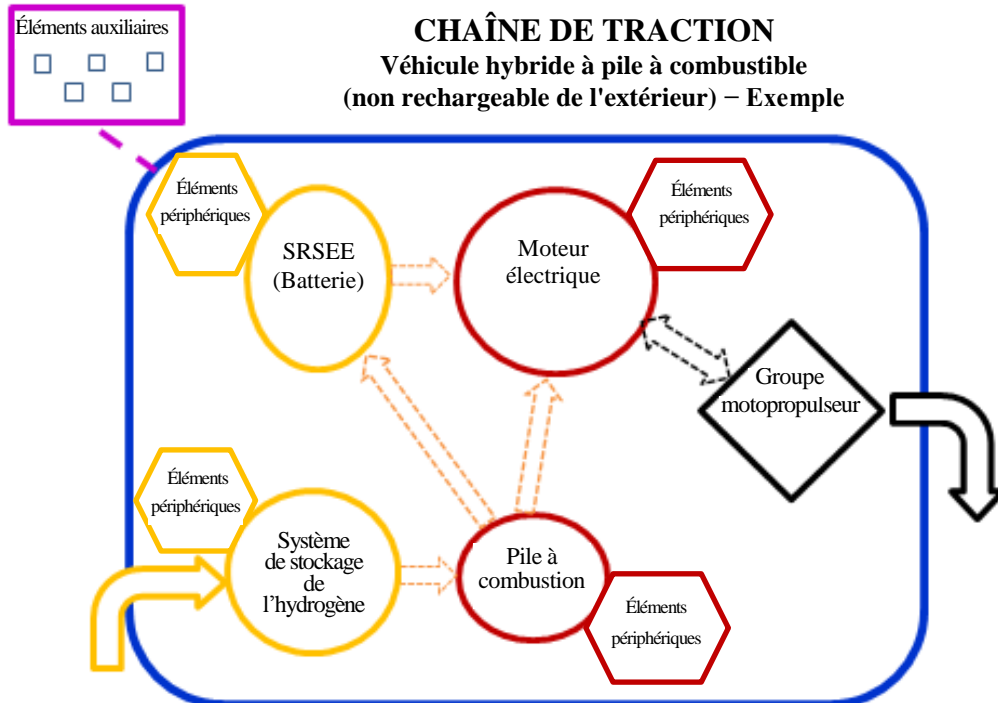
Éléments auxiliaires

CHAÎNE DE TRACTION
Véhicule hybride à pile à combustible
(non rechargeable de l'extérieur) − Exemple

Éléments périphériques

SRSEE (Batterie)

Moteur électrique

Éléments périphériques

Groupe motopropulseur

Éléments périphériques

Système de stockage de l'hydrogène

Pile à combustion

Éléments périphériques